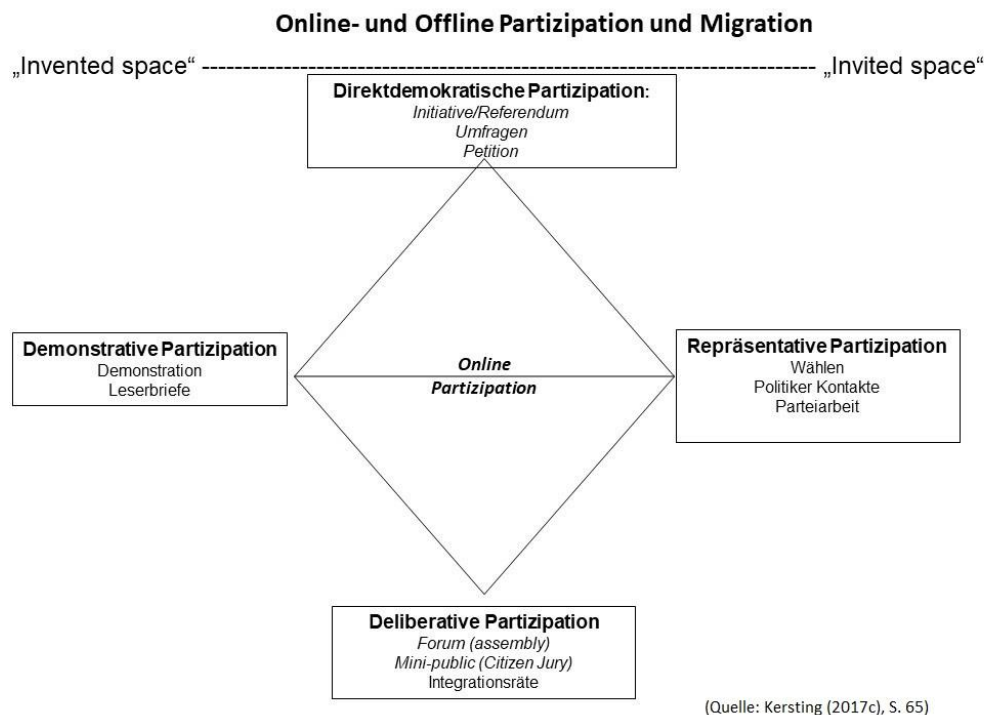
Online- und Offline Partizipation und Migration

„Invented space“ ------------------------------------------------------------------------------------------ „Invited space“

Direktdemokratische Partizipation:
Initiative/Referendum
Umfragen
Petition

Demonstrative Partizipation
Demonstration
Leserbriefe

Online
Partizipation

Repräsentative Partizipation
Wählen
Politiker Kontakte
Parteiarbeit

Deliberative Partizipation
Forum (assembly)
Mini-public (Citizen Jury)
Integrationsräte

(Quelle: Kersting (2017c), S. 65)